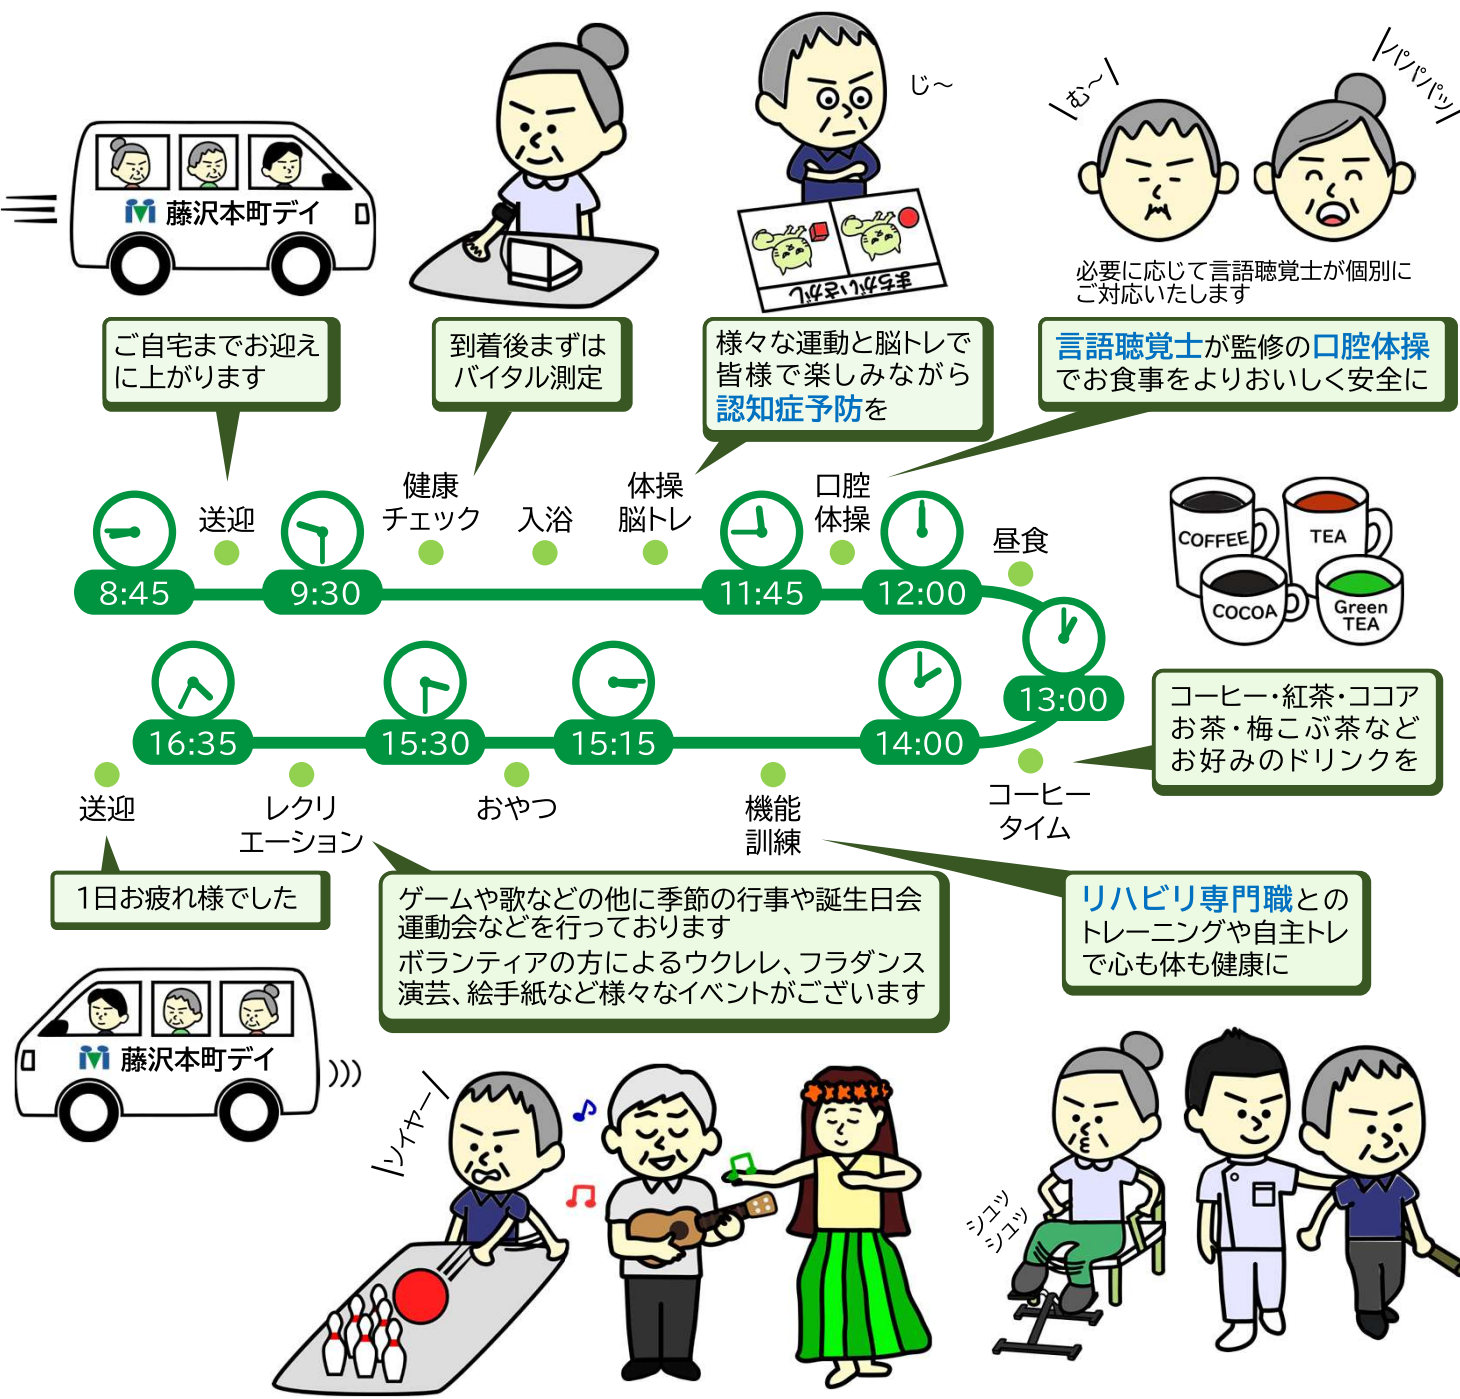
藤沢本町デイ

じ～

まちがいさがし

む～

パパパッ

必要に応じて言語聴覚士が個別にご対応いたします

ご自宅までお迎えに上がります

到着後まずはバイタル測定

様々な運動と脳トレで皆様で楽しみながら認知症予防を

言語聴覚士が監修の口腔体操でお食事をよりおいしく安全に

COFFEE
TEA
COCOA
Green TEA

送迎
健康チェック
入浴
体操脳トレ
口腔体操
昼食

8:45
9:30
11:45
12:00
13:00

16:35
15:30
15:15
14:00

コーヒー・紅茶・ココアお茶・梅こぶ茶などお好みのドリンクを

送迎
レクリエーション
おやつ
機能訓練
コーヒータイム

1日お疲れ様でした

ゲームや歌などの他に季節の行事や誕生日会運動会などを行っております
ボランティアの方によるウクレレ、フラダンス演芸、絵手紙など様々なイベントがございます

リハビリ専門職とのトレーニングや自主トレで心も体も健康に

藤沢本町デイ

ソイヤー

シュッシュッ